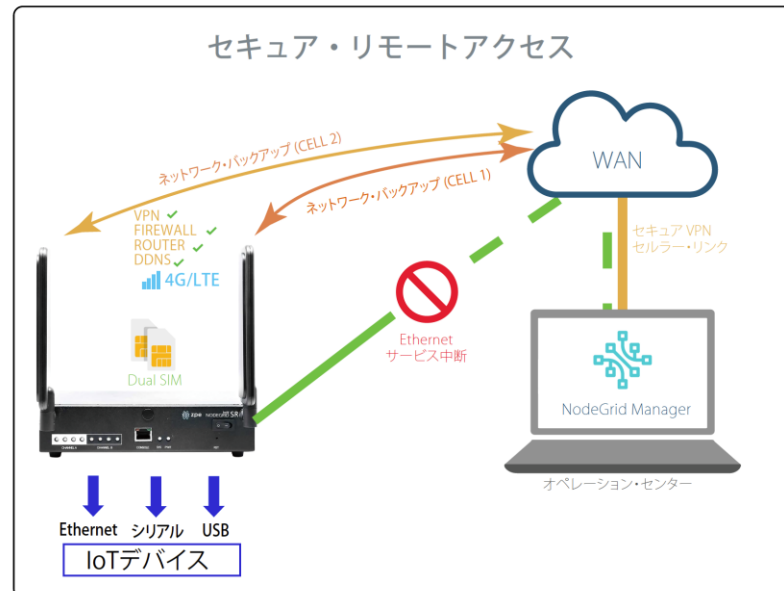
セキュア・リモートアクセス

ネットワーク・バックアップ (CELL 2)

ネットワーク・バックアップ (CELL 1)

WAN

VPN ✓
FIREWALL ✓
ROUTER ✓
DDNS ✓

4G/LTE

Dual SIM

Ethernet
サービス中断

セキュア VPN
セルラー・リンク

NodeGrid Manager

オペレーション・センター

Ethernet シリアル USB

IoTデバイス